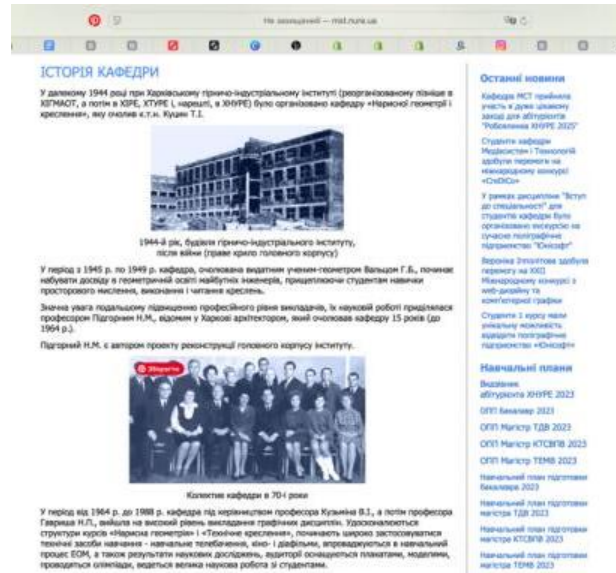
Не захищений — mst.nure.ua

ІСТОРІЯ КАФЕДРИ

У далекому 1944 році при Харківському гірничо-індустріальному інституті (реорганізованому пізніше в ХІГМАОТ, а потім в ХІРЕ, ХТУРЕ і, нарешті, в ХНУРЕ) було організовано кафедру «Нарисної геометрії і креслення», яку очолив к.т.н. Куцин Т.І.

1944-й рік, будівля гірничо-індустріального інституту, після війни (праве крило головного корпусу)

У період з 1945 р. по 1949 р. кафедра, очолювана видатним ученим-геометром Вальцом Г.Б., починає набувати досвіду в геометричній освіті майбутніх інженерів, прищеплюючи студентам навички просторового мислення, виконання і читання креслень.

Значна увага подальшому підвищенню професійного рівня викладачів, їх науковій роботі приділялася професором Підгорним Н.М., відомим у Харкові архітектором, який очолював кафедру 15 років (до 1964 р.).

Підгорний Н.М. є автором проекту реконструкції головного корпусу інституту.

Зберегти

Колектив кафедри в 70-і роки

У період від 1964 р. до 1988 р. кафедра під керівництвом професора Кузьміна В.І., а потім професора Гавриша Н.П., вийшла на високий рівень викладання графічних дисциплін. Удосконалюються структури курсів «Нарисна геометрія» і «Технічне креслення», починають широко застосовуватися технічні засоби навчання - навчальне телебачення, кіно- і діафільми, впроваджуються в навчальний процес ЕОМ, а також результати наукових досліджень, аудиторії оснащуються планшетами, моделями, проводяться олімпіади, ведеться велика наукова робота зі студентами.

Останні новини

Кафедра МСТ прийняла участь в дуже цікавому заході для абітурієнтів "Робоклініка ХНУРЕ 2025"

Студенти кафедри Медіасистем і Технологій здобули перемогу на міжнародному конкурсі «CreDiCo»

У рамках дисципліни "Вступ до спеціальності" для студентів кафедри було організовано екскурсію на сучасне поліграфічне підприємство "Юнісофт"

Вероніка Іллюхіна здобула перемогу на XXII Міжнародному конкурсі з веб-дизайну та комп'ютерної графіки

Студенти 1 курсу мали унікальну можливість відвідати поліграфічне підприємство «Юнісофт»

Навчальні плани

Відомості абітурієнта ХНУРЕ 2023

ОПП Бакалавр 2023

ОПП Магістр ТДВ 2023

ОПП Магістр КТСВПВ 2023

ОПП Магістр ТЕМВ 2023

Навчальний план підготовки бакалаврів 2023

Навчальний план підготовки магістрів ТДВ 2023

Навчальний план підготовки магістрів КТСВПВ 2023

Навчальний план підготовки магістрів ТЕМВ 2023